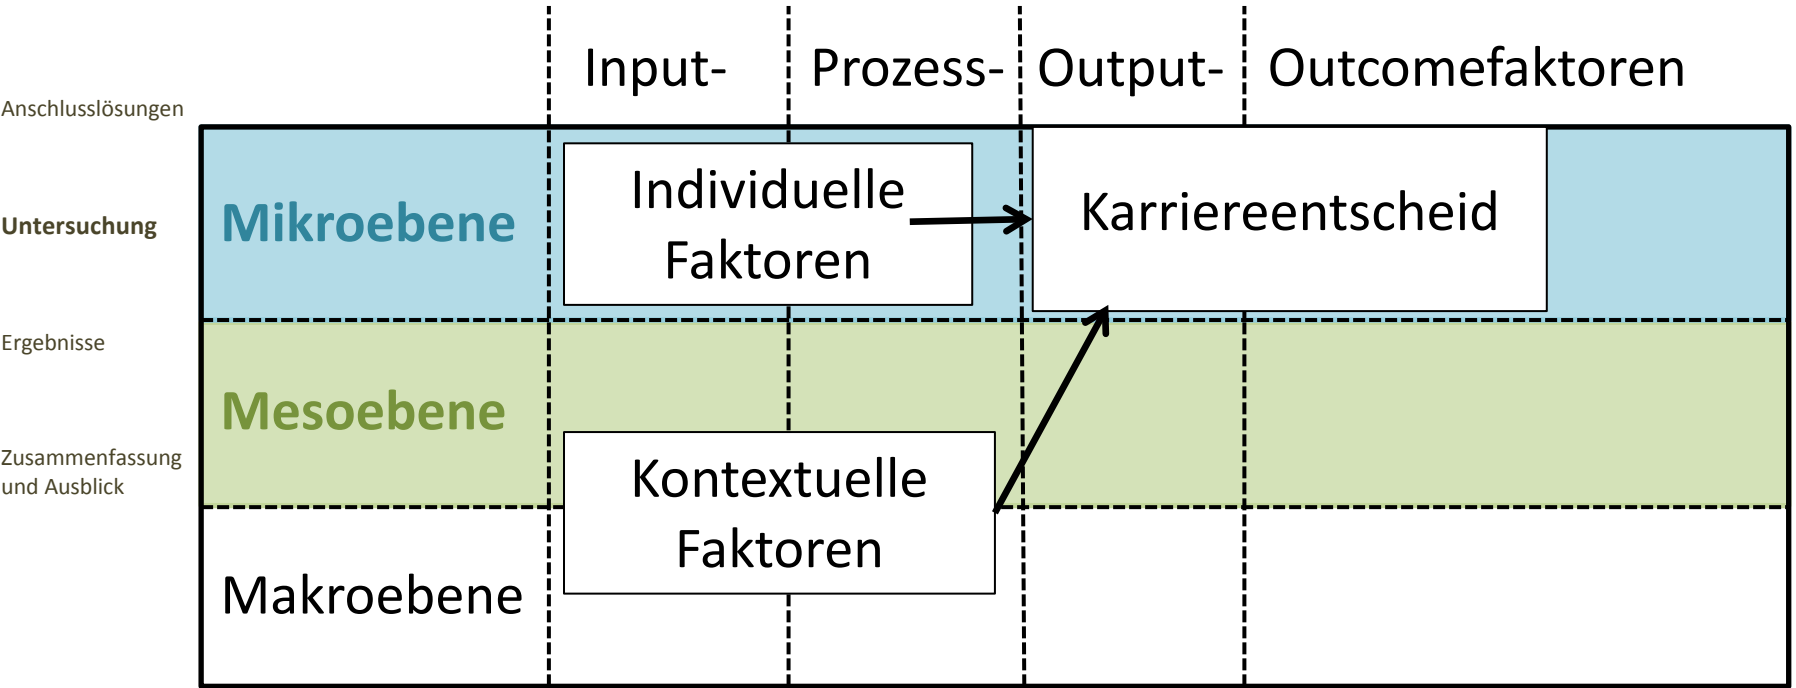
Input- Prozess- Output- Outcomefaktoren

Anschlusslösungen

Untersuchung

Ergebnisse

Zusammenfassung und Ausblick

Mikroebene

Individuelle Faktoren

Karriereentscheid

Mesoebene

Kontextuelle Faktoren

Makroebene